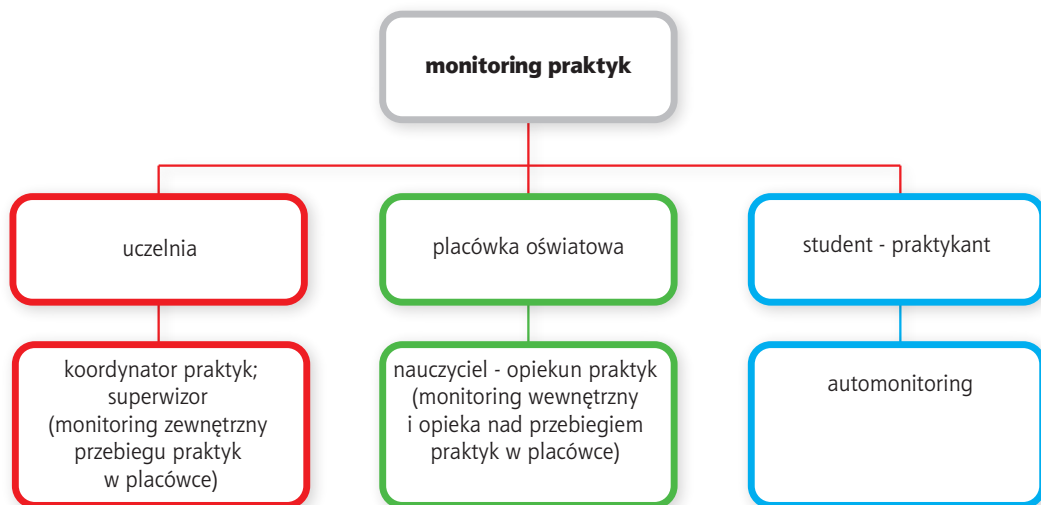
monitoring praktyk

uczelnia

koordynator praktyk; superwizor (monitoring zewnętrzny przebiegu praktyk w placówce)

placówka oświatowa

nauczyciel - opiekun praktyk (monitoring wewnętrzny i opieka nad przebiegiem praktyk w placówce)

student - praktykant

automonitoring